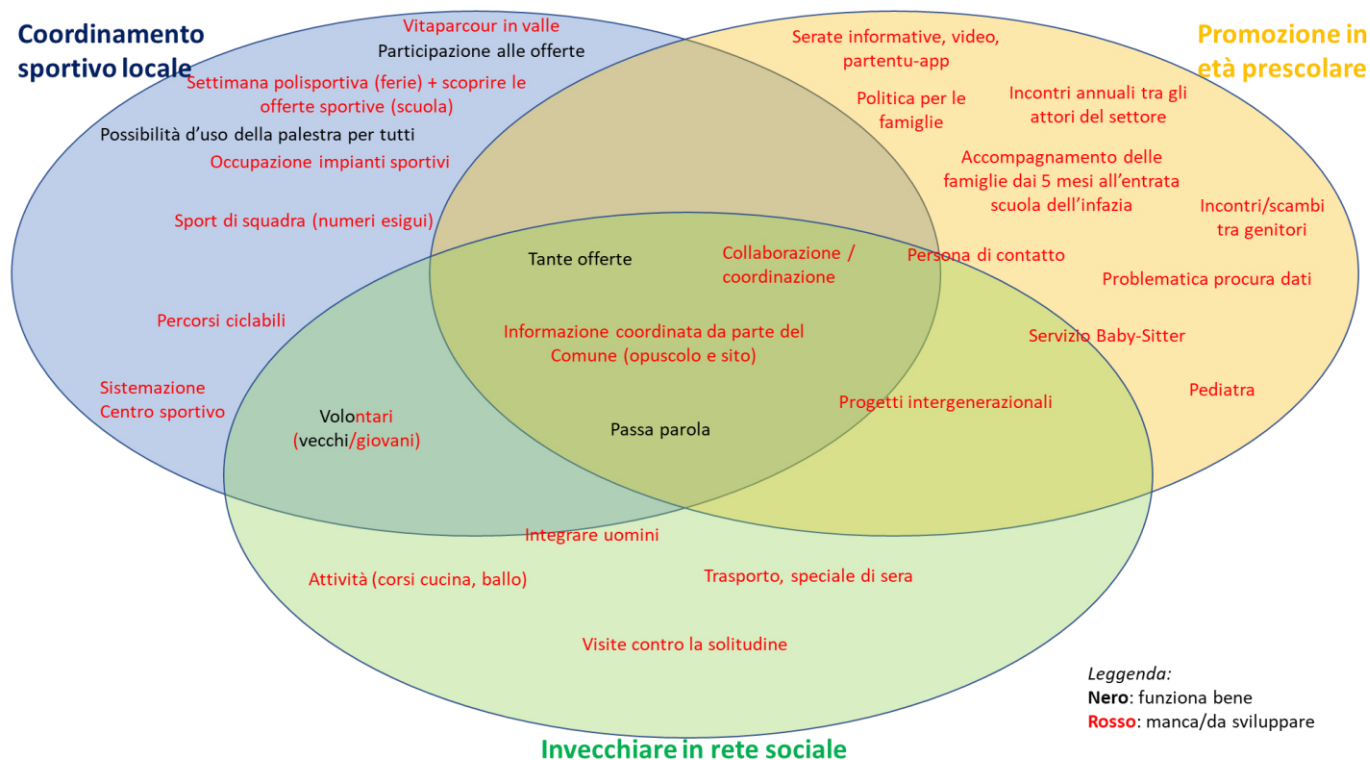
Coordinamento sportivo locale

Vitaparcour in valle
Participazione alle offerte
Settimana polisportiva (ferie) + scoprire le offerte sportive (scuola)
Possibilità d'uso della palestra per tutti
Occupazione impianti sportivi
Sport di squadra (numeri esigui)
Percorsi ciclabili
Sistemazione Centro sportivo

Promozione in età prescolare

Serate informative, video, partentu-app
Politica per le famiglie
Incontri annuali tra gli attori del settore
Accompagnamento delle famiglie dai 5 mesi all'entrata scuola dell'infazia
Incontri/scambi tra genitori
Persona di contatto
Problematica procura dati
Servizio Baby-Sitter
Pediatra

Tante offerte
Collaborazione / coordinazione
Informazione coordinata da parte del Comune (opuscolo e sito)
Passa parola
Volontari (vecchi/giovani)
Progetti intergenerazionali

Integrare uomini
Attività (corsi cucina, ballo)
Trasporto, speciale di sera
Visite contro la solitudine

Invecchiare in rete sociale

Leggenda:
Nero: funziona bene
Rosso: manca/da sviluppare